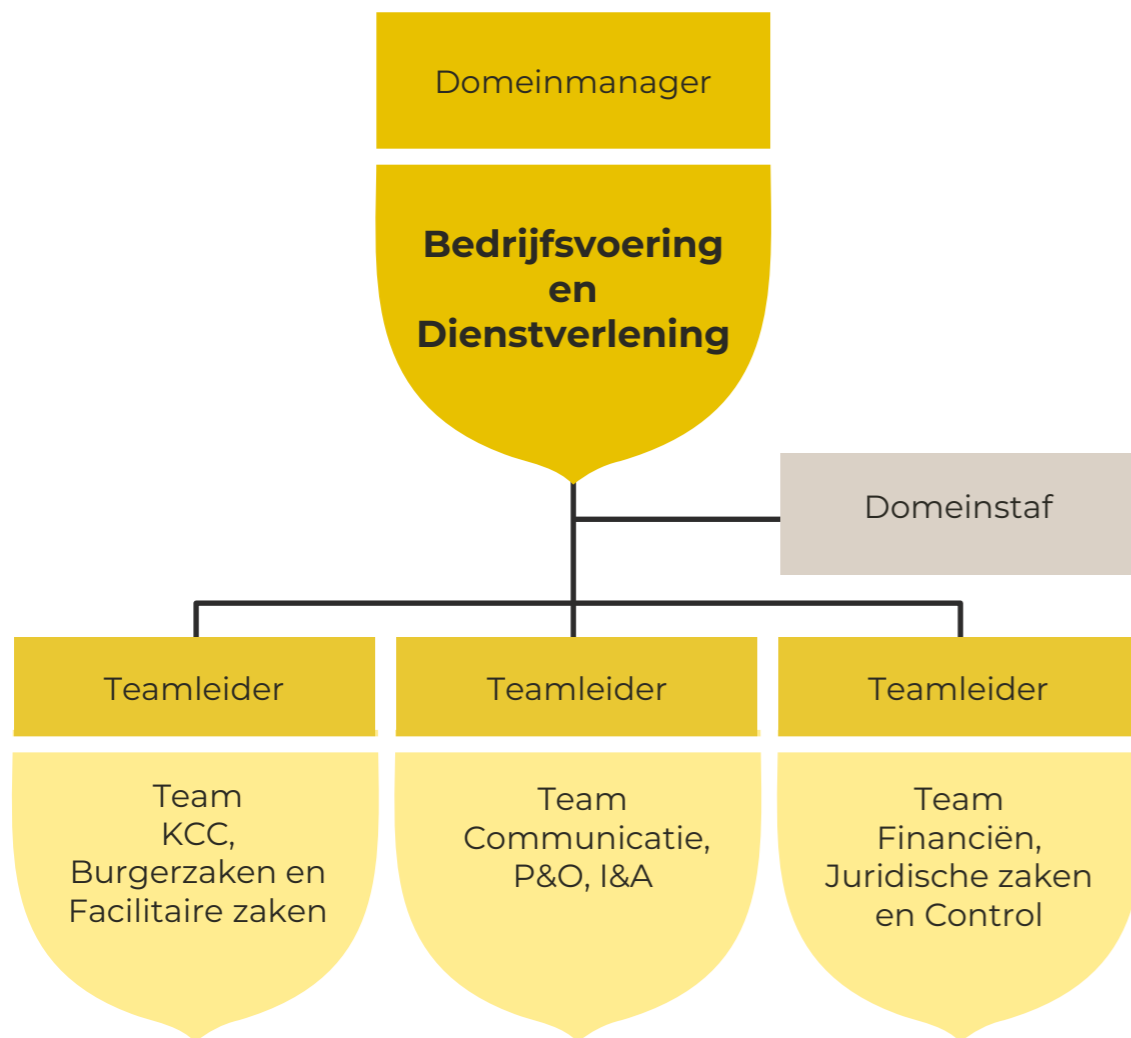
Domeinmanager

Bedrijfsvoering en Dienstverlening

Domeinstaf

Teamleider

Team KCC, Burgerzaken en Facilitaire zaken

Teamleider

Team Communicatie, P&O, I&A

Teamleider

Team Financiën, Juridische zaken en Control